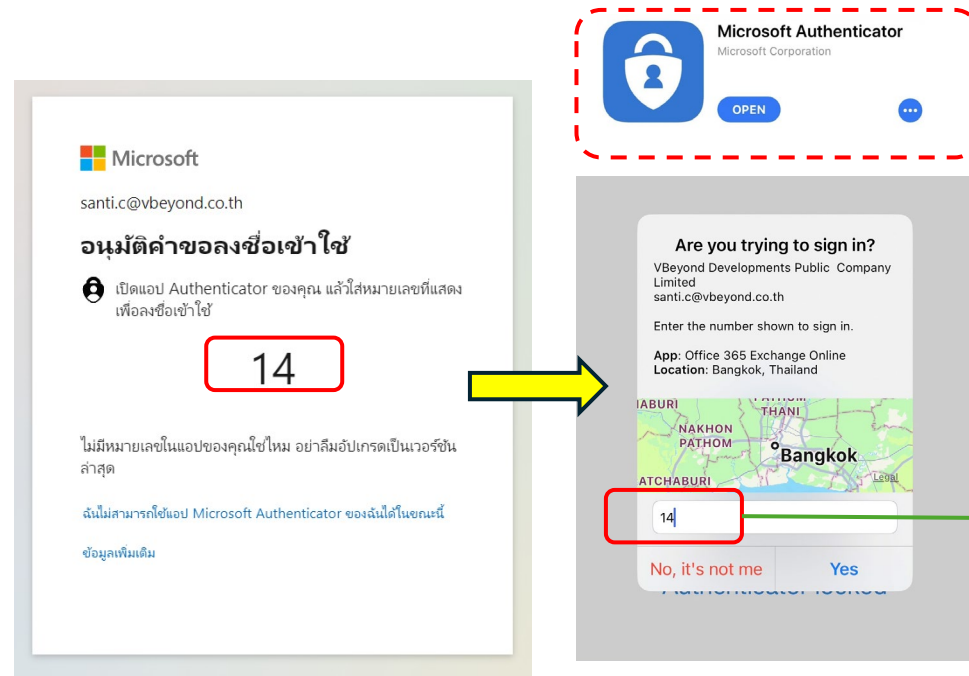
Microsoft

santi.c@vbeyond.co.th

อนุมัติคำขอลงชื่อเข้าใช้

เปิดแอป Authenticator ของคุณ แล้วใส่หมายเลขที่แสดงเพื่อลงชื่อเข้าใช้

14

ไม่มีหมายเลขในแอปของคุณใช่ไหม อย่าลืมอัปเกรดเป็นเวอร์ชันล่าสุด

ฉันไม่สามารถใช้แอป Microsoft Authenticator ของฉันได้ในขณะนี้

ข้อมูลเพิ่มเติม

Microsoft Authenticator
Microsoft Corporation
OPEN

Are you trying to sign in?
VBeyond Developments Public Company Limited
santi.c@vbeyond.co.th

Enter the number shown to sign in.

App: Office 365 Exchange Online
Location: Bangkok, Thailand

ABURI
PATHUM THANI
NAKHON PATHOM
Bangkok
ATCHABURI
Legal

14

No, it's not me
Yes

Authenticator locked